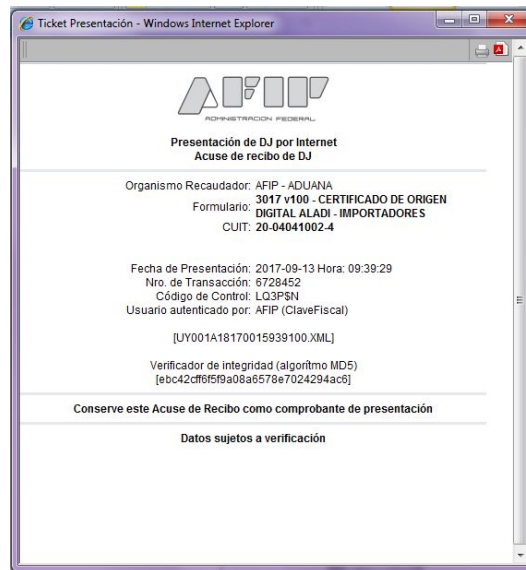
Ticket Presentación - Windows Internet Explorer

AFIP
ADMINISTRACION FEDERAL

Presentación de DJ por Internet
Acuse de recibo de DJ

Organismo Recaudador: AFIP - ADUANA
Formulario: 3017 v100 - CERTIFICADO DE ORIGEN DIGITAL ALADI - IMPORTADORES
CUIT: 20-04041002-4

Fecha de Presentación: 2017-09-13 Hora: 09:39:29
Nro. de Transacción: 6728452
Código de Control: LQ3P$N
Usuario autenticado por: AFIP (ClaveFiscal)

[UY001A18170015939100.XML]

Verificador de integridad (algorítmo MD5)
[ebc42cff6f5f9a08a6578e7024294ac6]

Conserve este Acuse de Recibo como comprobante de presentación

Datos sujetos a verificación